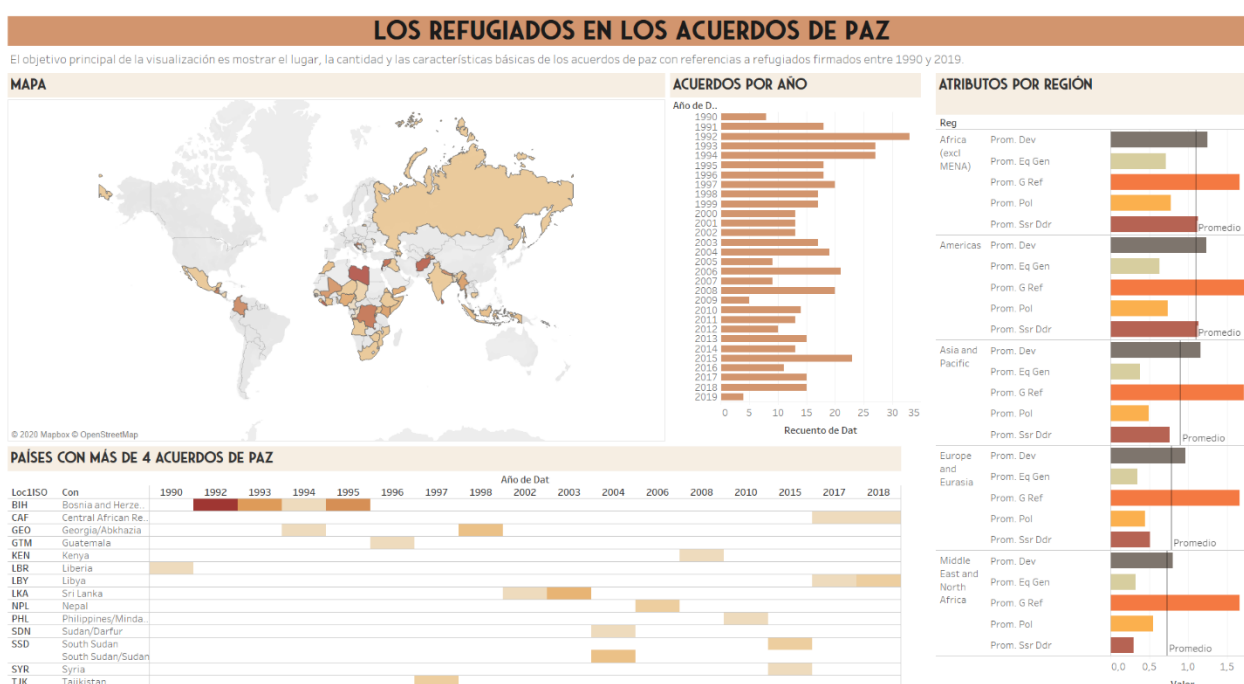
LOS REFUGIADOS EN LOS ACUERDOS DE PAZ

El objetivo principal de la visualización es mostrar el lugar, la cantidad y las características básicas de los acuerdos de paz con referencias a refugiados firmados entre 1990 y 2019.

MAPA

© 2020 Mapbox © OpenStreetMap

ACUERDOS POR AÑO

Año de D..
1990
1991
1992
1993
1994
1995
1996
1997
1998
1999
2000
2001
2002
2003
2004
2005
2006
2007
2008
2009
2010
2011
2012
2013
2014
2015
2016
2017
2018
2019

0 5 10 15 20 25 30 35
Recuento de Dat

ATRIBUTOS POR REGIÓN

Reg

Africa (excl MENA)
Prom. Dev
Prom. Eq Gen
Prom. G Ref
Prom. Pol
Prom. Ssr Ddr
Promedio

Americas
Prom. Dev
Prom. Eq Gen
Prom. G Ref
Prom. Pol
Prom. Ssr Ddr
Promedio

Asia and Pacific
Prom. Dev
Prom. Eq Gen
Prom. G Ref
Prom. Pol
Prom. Ssr Ddr
Promedio

Europe and Eurasia
Prom. Dev
Prom. Eq Gen
Prom. G Ref
Prom. Pol
Prom. Ssr Ddr
Promedio

Middle East and North Africa
Prom. Dev
Prom. Eq Gen
Prom. G Ref
Prom. Pol
Prom. Ssr Ddr
Promedio

0,0 0,5 1,0 1,5
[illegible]

PAÍSES CON MÁS DE 4 ACUERDOS DE PAZ

Año de Dat

| Loc1ISO | Con | 1990 | 1992 | 1993 | 1994 | 1995 | 1996 | 1997 | 1998 | 2002 | 2003 | 2004 | 2006 | 2008 | 2010 | 2015 | 2017 | 2018 |
|---|---|---|---|---|---|---|---|---|---|---|---|---|---|---|---|---|---|---|
| BIH | Bosnia and Herze.. | | | | | | | | | | | | | | | | | |
| CAF | Central African Re.. | | | | | | | | | | | | | | | | | |
| GEO | Georgia/Abkhazia | | | | | | | | | | | | | | | | | |
| GTM | Guatemala | | | | | | | | | | | | | | | | | |
| KEN | Kenya | | | | | | | | | | | | | | | | | |
| LBR | Liberia | | | | | | | | | | | | | | | | | |
| LBY | Libya | | | | | | | | | | | | | | | | | |
| LKA | Sri Lanka | | | | | | | | | | | | | | | | | |
| NPL | Nepal | | | | | | | | | | | | | | | | | |
| PHL | Philippines/Minda.. | | | | | | | | | | | | | | | | | |
| SDN | Sudan/Darfur | | | | | | | | | | | | | | | | | |
| SSD | South Sudan | | | | | | | | | | | | | | | | | |
| | South Sudan/Sudan | | | | | | | | | | | | | | | | | |
| SYR | Syria | | | | | | | | | | | | | | | | | |
| TJK | Tajikistan | | | | | | | | | | | | | | | | | |